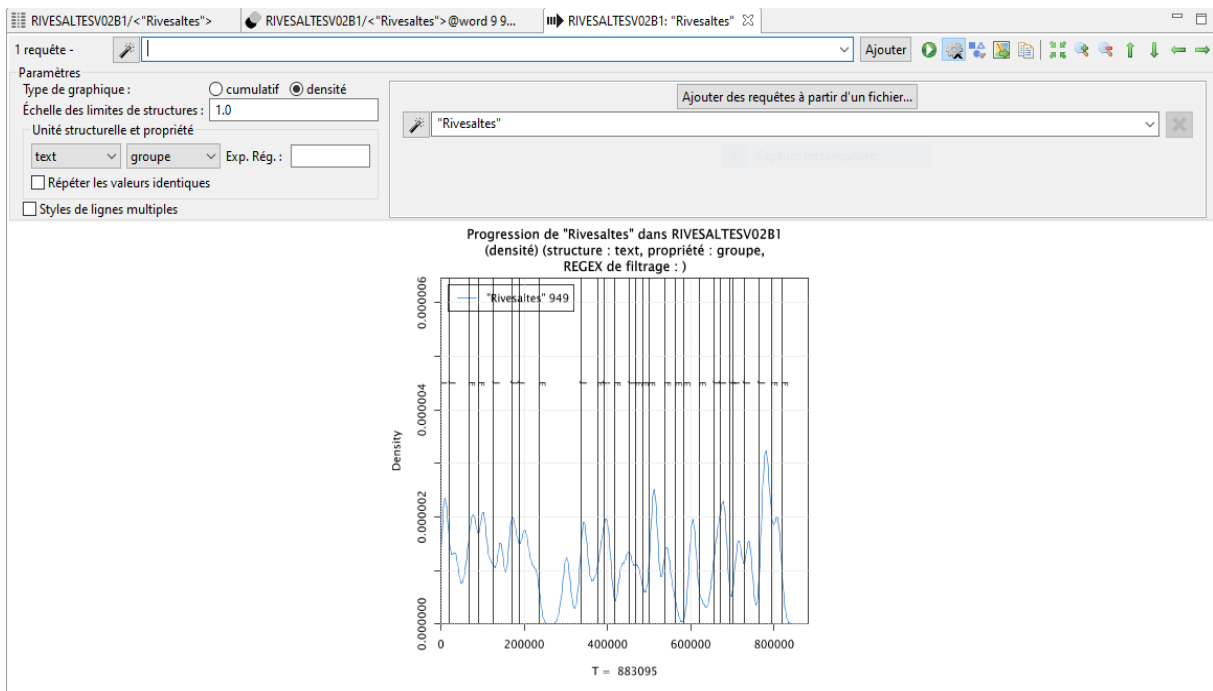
RIVESALTESV02B1/<"Rivesaltes"> RIVESALTESV02B1/<"Rivesaltes">@word 9 9... RIVESALTESV02B1: "Rivesaltes"

1 requête - Ajouter

Paramètres
Type de graphique : cumulatif densité
Échelle des limites de structures : 1.0
Unité structurelle et propriété
text groupe Exp. Rég. :
Répéter les valeurs identiques
Styles de lignes multiples

Ajouter des requêtes à partir d'un fichier...
"Rivesaltes"
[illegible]

Progression de "Rivesaltes" dans RIVESALTESV02B1 (densité) (structure : text, propriété : groupe, REGEX de filtrage : )

"Rivesaltes" 949

Density
0.000000
0.000002
0.000004
0.000006

0 200000 400000 600000 800000
T = 883095